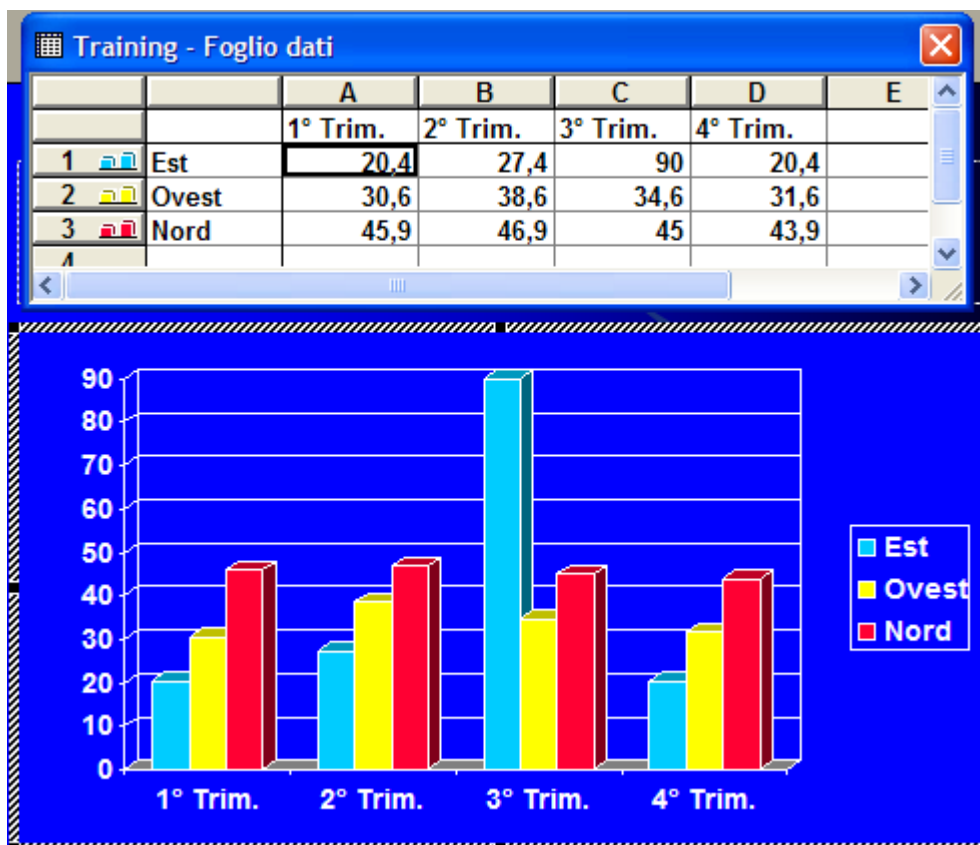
Training - Foglio dati

| | | A | B | C | D | E |
|---|---|---|---|---|---|---|
| | | 1° Trim. | 2° Trim. | 3° Trim. | 4° Trim. | |
| 1 | Est | 20,4 | 27,4 | 90 | 20,4 | |
| 2 | Ovest | 30,6 | 38,6 | 34,6 | 31,6 | |
| 3 | Nord | 45,9 | 46,9 | 45 | 43,9 | |
| 4 | | | | | | |

90
80
70
60
50
40
30
20
10
0

1° Trim.
2° Trim.
3° Trim.
4° Trim.

Est
Ovest
Nord